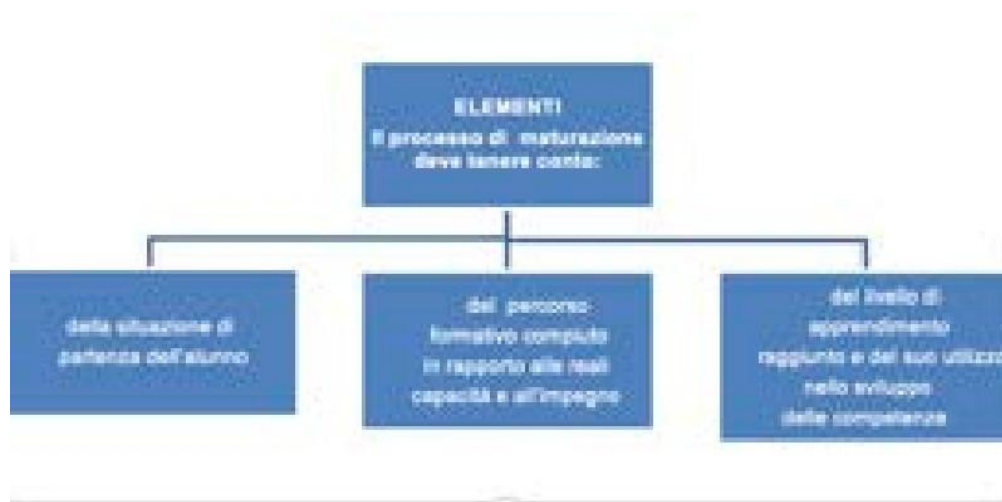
ELEMENTI
Il processo di maturazione deve tenere conto:

della situazione di partenza dell'alunno

del percorso formativo compiuto in rapporto alle reali capacità e all'impegno

del livello di apprendimento raggiunto e del suo utilizzo nello sviluppo delle competenze